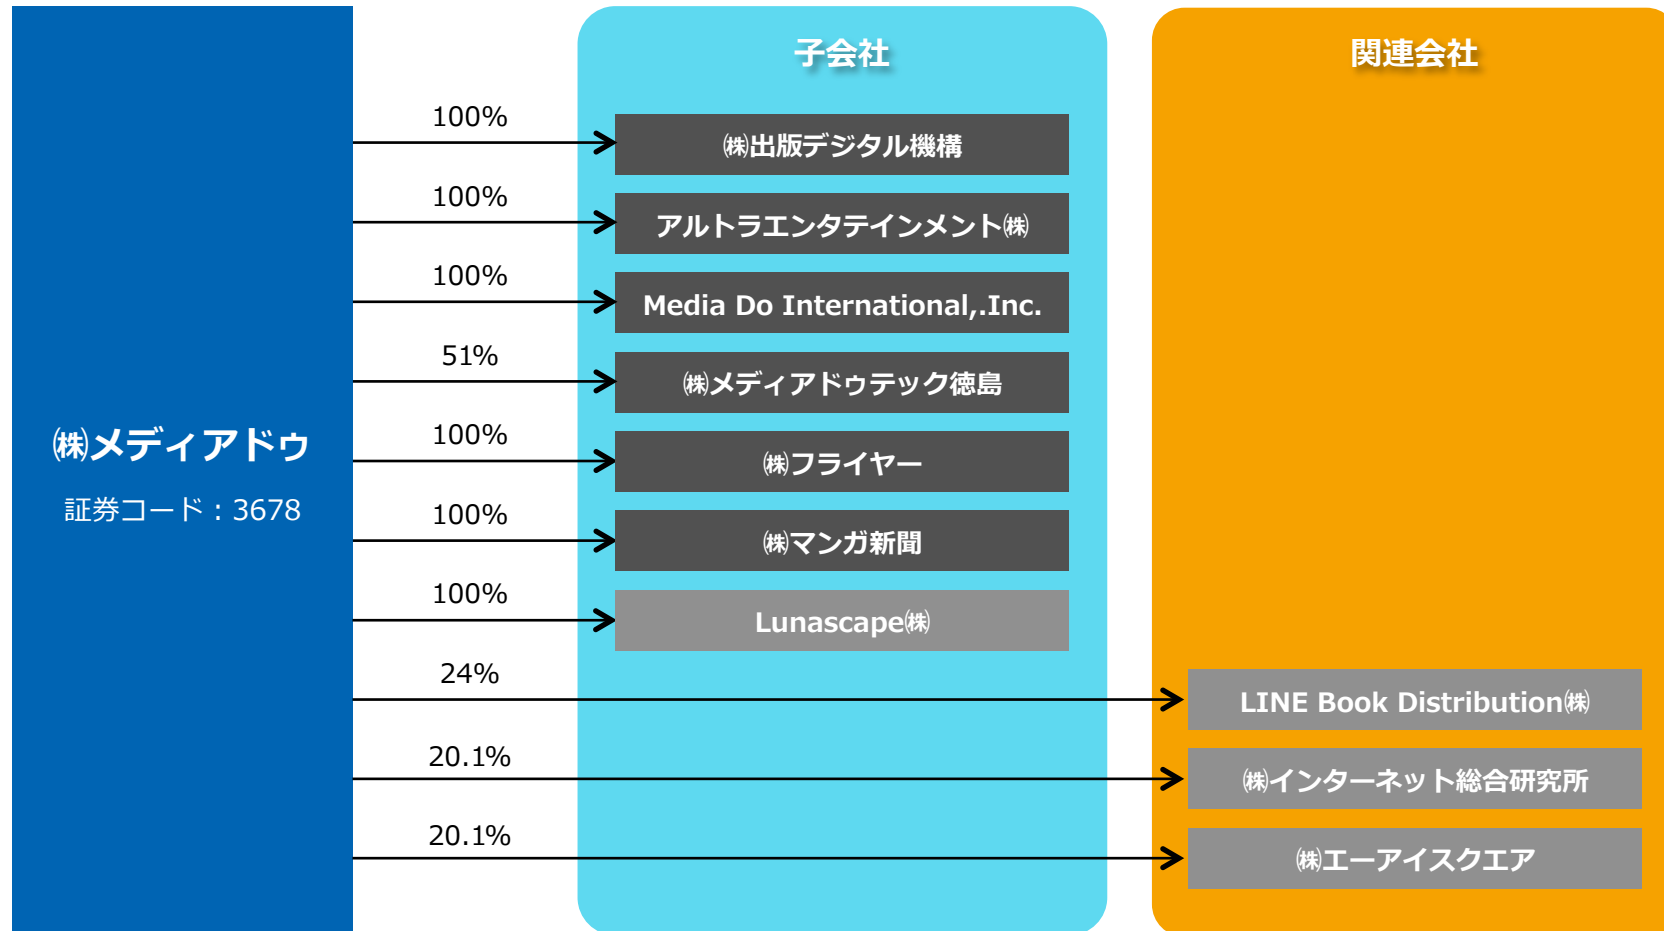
㈱メディアドゥ
証券コード：3678

子会社

関連会社

100%
㈱出版デジタル機構

100%
アルトラエンタテインメント㈱

100%
Media Do International,.Inc.

51%
㈱メディアドゥテック徳島

100%
㈱フライヤー

100%
㈱マンガ新聞

100%
Lunascape㈱

24%
LINE Book Distribution㈱

20.1%
㈱インターネット総合研究所

20.1%
㈱エーアイスクエア